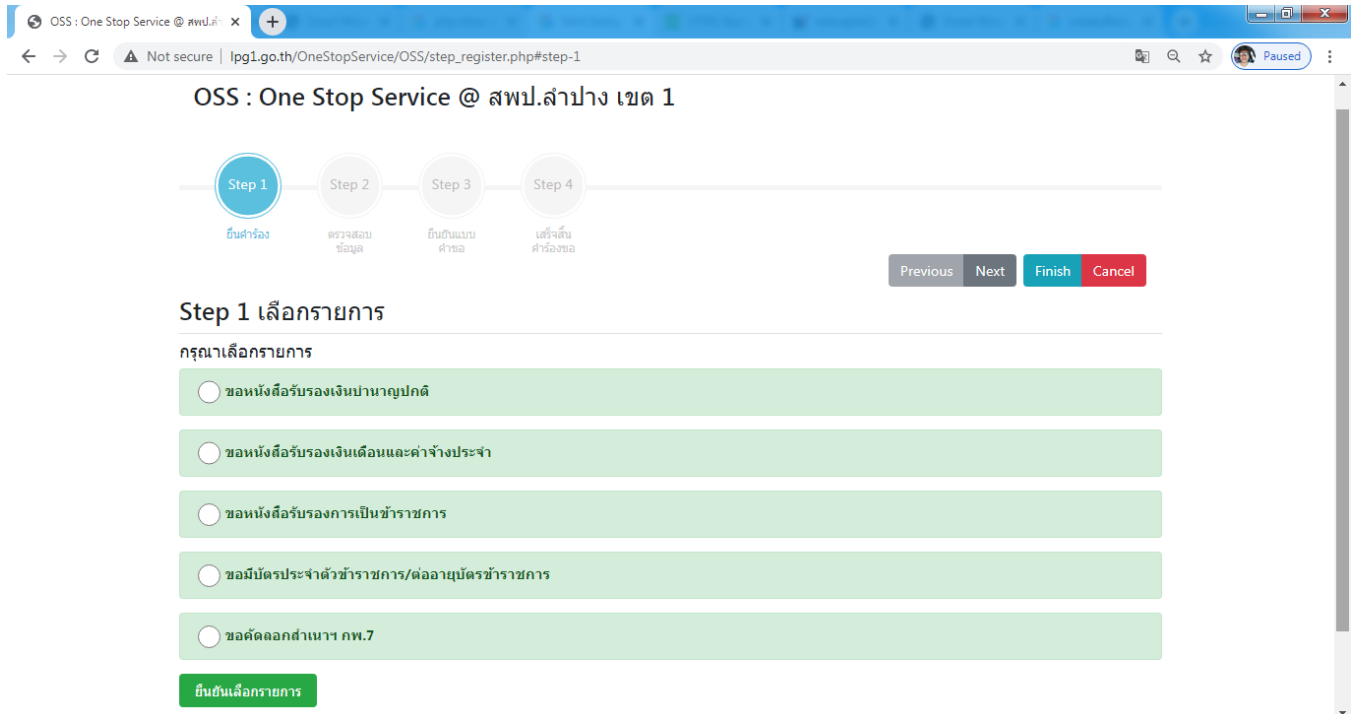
OSS : One Stop Service @ สพป.ลำ

Not secure | lpg1.go.th/OneStopService/OSS/step_register.php#step-1

Paused

OSS : One Stop Service @ สพป.ลำปาง เขต 1

Step 1
ยื่นคำร้อง

Step 2
ตรวจสอบข้อมูล

Step 3
ยืนยันแบบคำขอ

Step 4
เสร็จสิ้นคำร้องขอ

Previous Next Finish Cancel

Step 1 เลือกรายการ

กรุณาเลือกรายการ

ขอหนังสือรับรองเงินบำนาญปกติ

ขอหนังสือรับรองเงินเดือนและค่าจ้างประจำ

ขอหนังสือรับรองการเป็นข้าราชการ

ขอมีบัตรประจำตัวข้าราชการ/ต่ออายุบัตรข้าราชการ

ขอคัดลอกสำเนาฯ กพ.7

ยืนยันเลือกรายการ